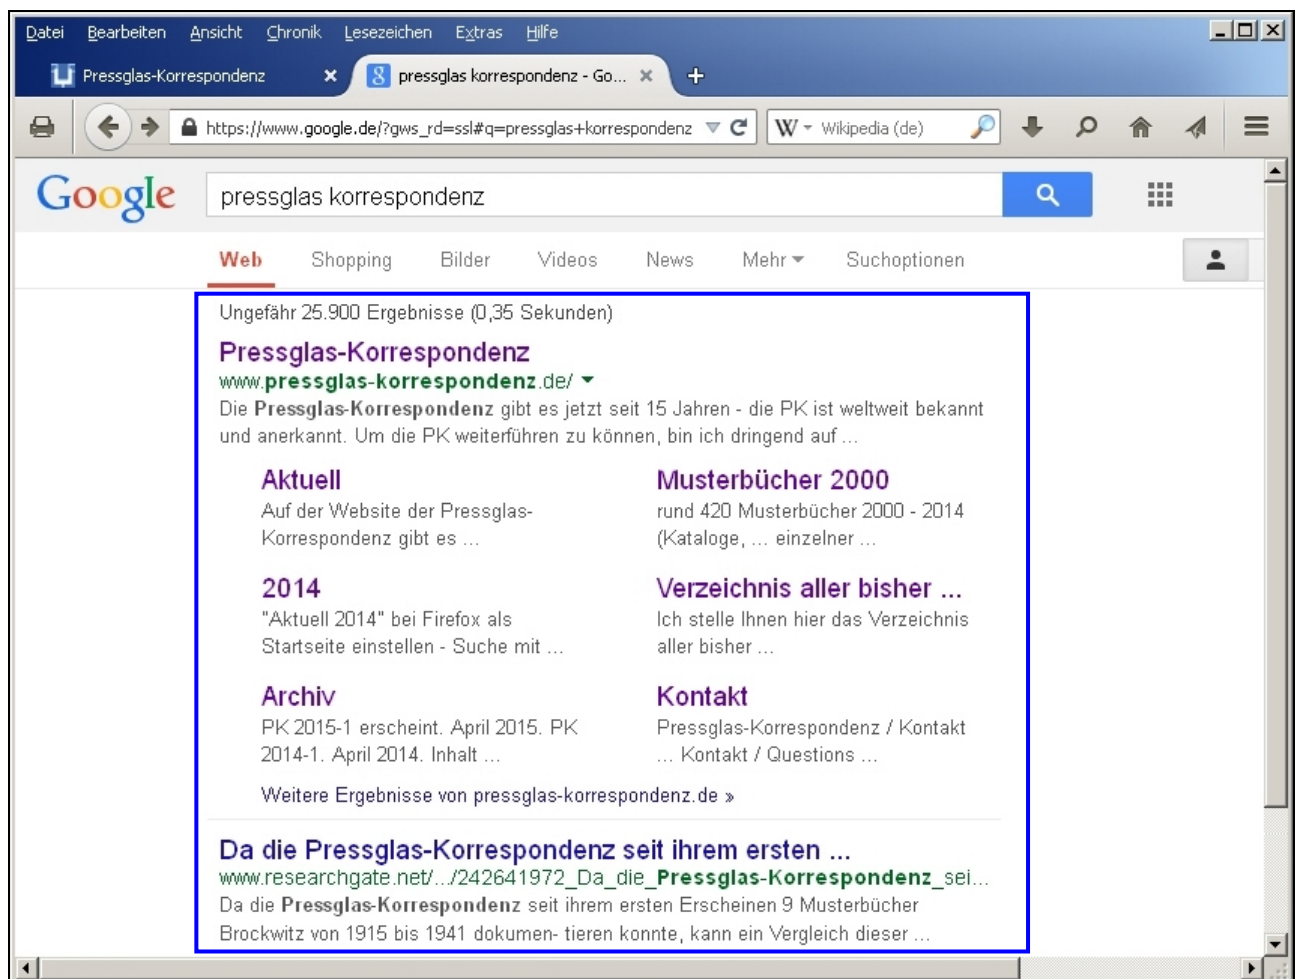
Datei Bearbeiten Ansicht Chronik Lesezeichen Extras Hilfe

Pressglas-Korrespondenz ×
pressglas korrespondenz - Go... ×
+

https://www.google.de/?gws_rd=ssl#q=pressglas+korrespondenz
Wikipedia (de)

Google
pressglas korrespondenz

Web Shopping Bilder Videos News Mehr Suchoptionen

Ungefähr 25.900 Ergebnisse (0,35 Sekunden)

Pressglas-Korrespondenz
www.pressglas-korrespondenz.de/
Die Pressglas-Korrespondenz gibt es jetzt seit 15 Jahren - die PK ist weltweit bekannt und anerkannt. Um die PK weiterführen zu können, bin ich dringend auf ...

Aktuell
Auf der Website der Pressglas-Korrespondenz gibt es ...

Musterbücher 2000
rund 420 Musterbücher 2000 - 2014 (Kataloge, ... einzelner ...

2014
"Aktuell 2014" bei Firefox als Startseite einstellen - Suche mit ...

Verzeichnis aller bisher ...
Ich stelle Ihnen hier das Verzeichnis aller bisher ...

Archiv
PK 2015-1 erscheint. April 2015. PK 2014-1. April 2014. Inhalt ...

Kontakt
Pressglas-Korrespondenz / Kontakt ... Kontakt / Questions ...

Weitere Ergebnisse von pressglas-korrespondenz.de »

Da die Pressglas-Korrespondenz seit ihrem ersten ...
www.researchgate.net/.../242641972_Da_die_Pressglas-Korrespondenz_sei...
Da die Pressglas-Korrespondenz seit ihrem ersten Erscheinen 9 Musterbücher Brockwitz von 1915 bis 1941 dokumen- tieren konnte, kann ein Vergleich dieser ...